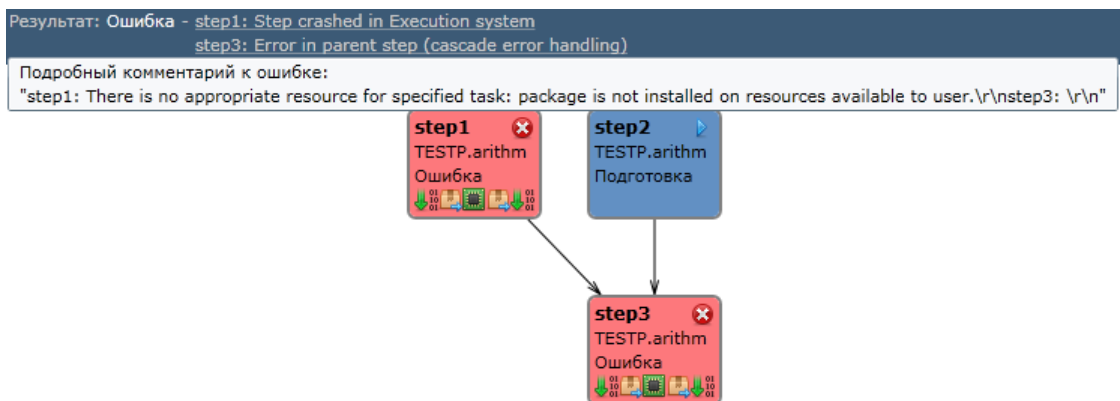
Результат: Ошибка - step1: Step crashed in Execution system
step3: Error in parent step (cascade error handling)

Подробный комментарий к ошибке:
"step1: There is no appropriate resource for specified task: package is not installed on resources available to user.\r\nstep3: \r\n"

step1
TESTP.arithm
Ошибка

step2
TESTP.arithm
Подготовка

step3
TESTP.arithm
Ошибка